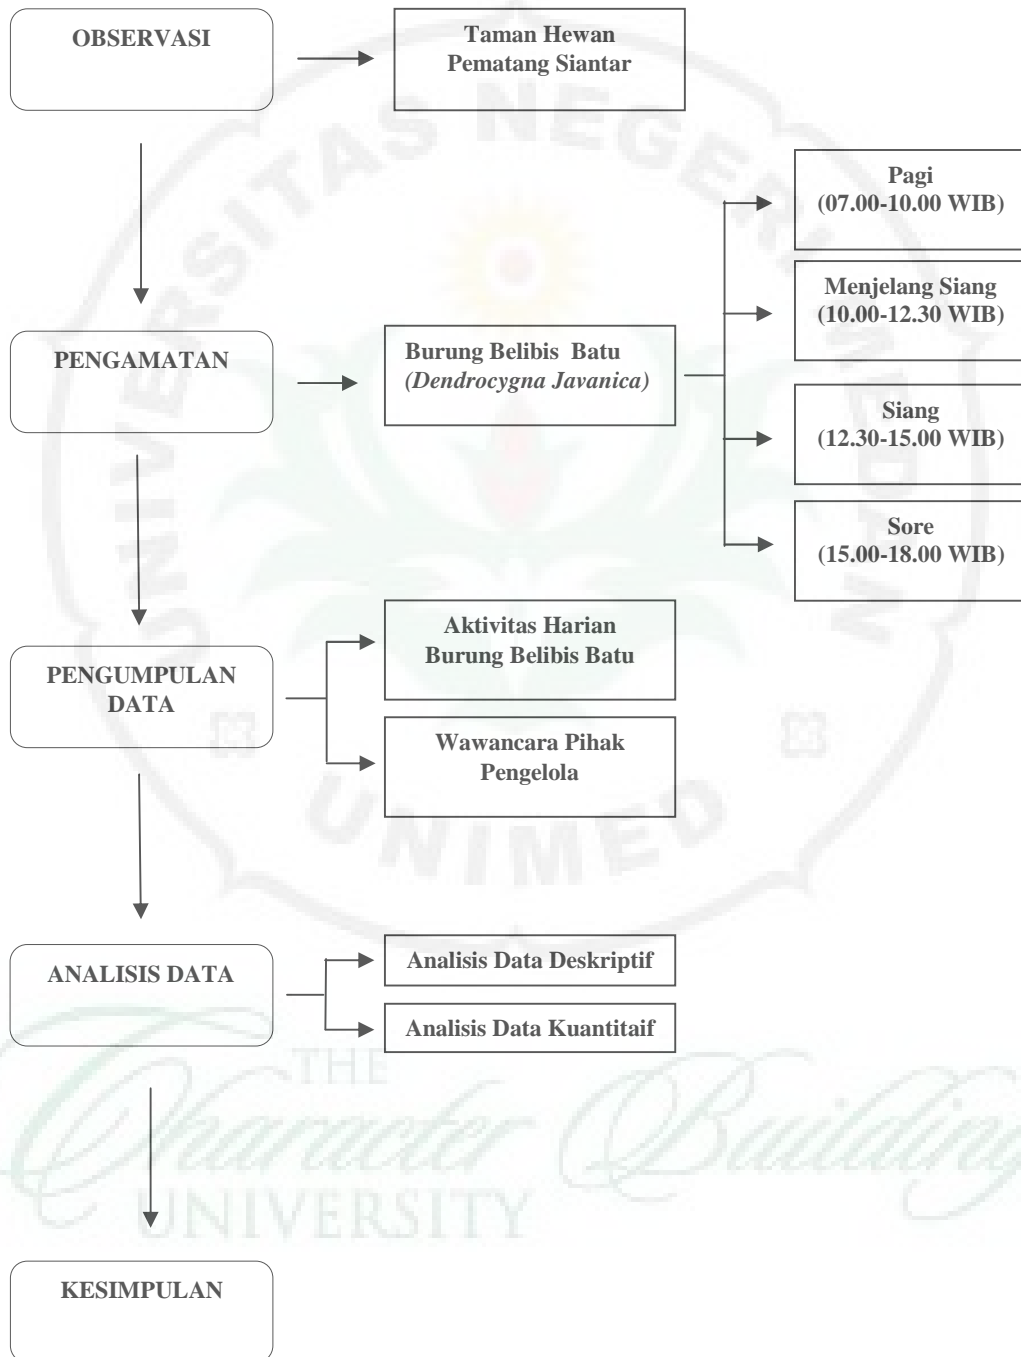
OBSERVASI

Taman Hewan Pematang Siantar

PENGAMATAN

Burung Belibis Batu *(Dendrocygna Javanica)*

Pagi (07.00-10.00 WIB)

Menjelang Siang (10.00-12.30 WIB)

Siang (12.30-15.00 WIB)

Sore (15.00-18.00 WIB)

PENGUMPULAN DATA

Aktivitas Harian Burung Belibis Batu

Wawancara Pihak Pengelola

ANALISIS DATA

Analisis Data Deskriptif

Analisis Data Kuantitaif

KESIMPULAN

UNIVERSITAS NEGERI MEDAN

UNIMED

THE Character Building UNIVERSITY